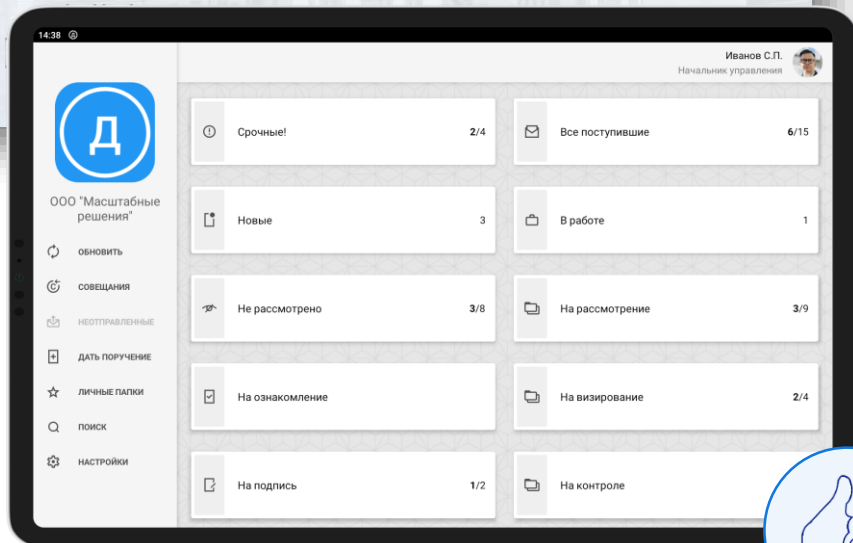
14:38

Иванов С.П.
Начальник управления

Д

ООО "Масштабные решения"

ОБНОВИТЬ
СОВЕЩАНИЯ
НЕОТПРАВЛЕННЫЕ
ДАТЬ ПОРУЧЕНИЕ
ЛИЧНЫЕ ПАПКИ
ПОИСК
НАСТРОЙКИ

Срочные! 2/4
Все поступившие 6/15
Новые 3
В работе 1
Не рассмотрено 3/8
На рассмотрение 3/9
На ознакомление
На визирование 2/4
На подпись 1/2
На контроле